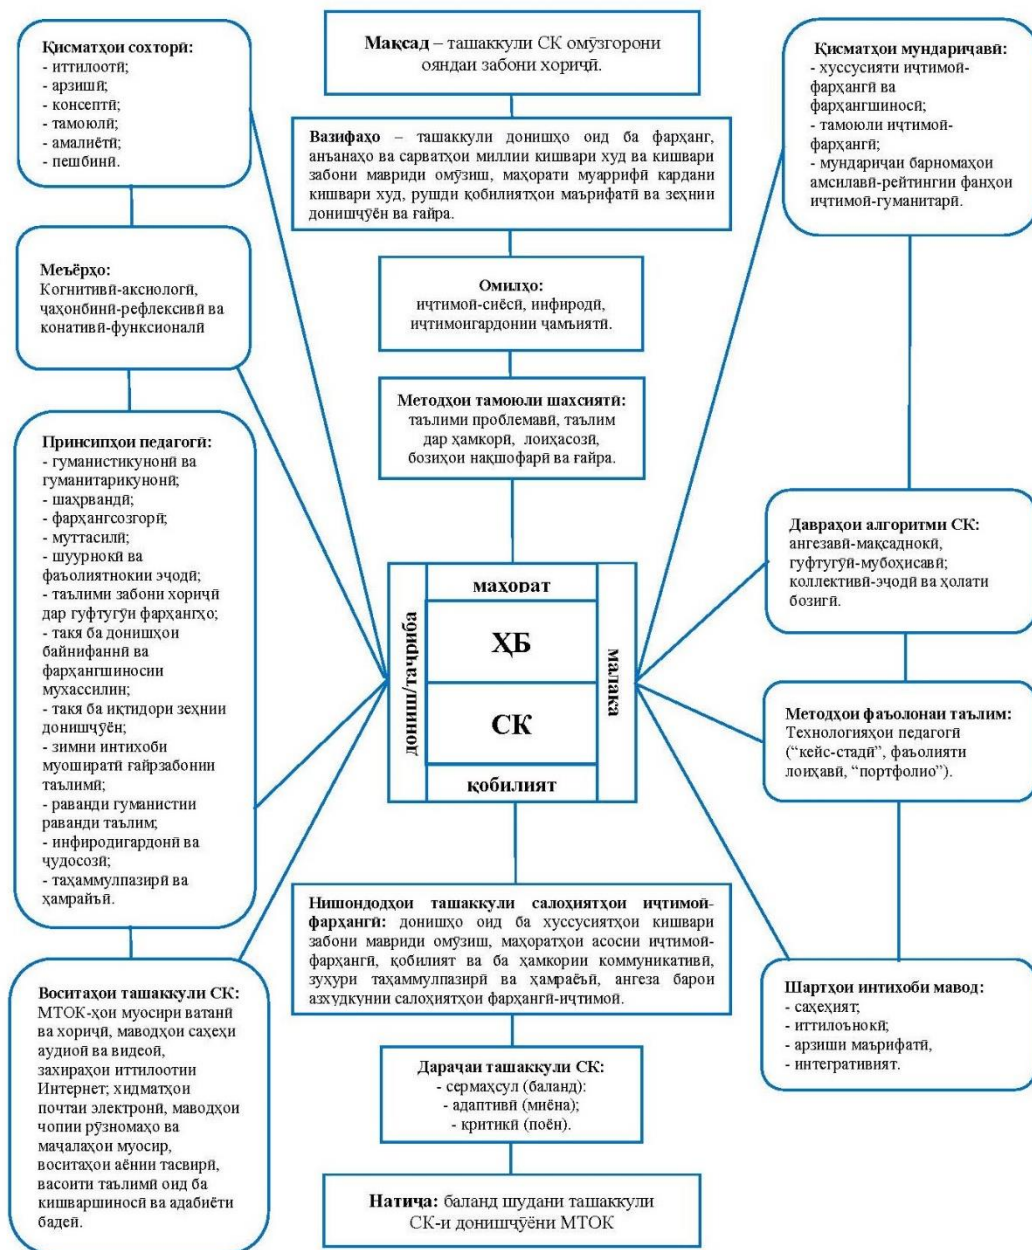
**Қисматҳои сохторӣ:**
- иттилоотӣ;
- арзишӣ;
- консептӣ;
- тамоюлӣ;
- амалиётӣ;
- пешбинӣ.

**Мақсад** – ташаккули СК омӯзгорони ояндаи забони хориҷӣ.

**Қисматҳои мундариҷавӣ:**
- хуссусияти иҷтимоӣ-фарҳангӣ ва фарҳангшиносӣ;
- тамоюли иҷтимоӣ-фарҳангӣ;
- мундариҷаи барномаҳои амсилавӣ-рейтингии фанҳои иҷтимоӣ-гуманитарӣ.

**Вазифаҳо** – ташаккули донишҳо оид ба фарҳанг, анъанаҳо ва сарватҳои миллии кишвари худ ва кишвари забони мавриди омӯзиш, маҳорати муаррифӣ кардани кишвари худ, рушди қобилиятҳои маърифатӣ ва зеҳнии донишҷӯён ва ғайра.

**Меъёрҳо:**
Когнитивӣ-аксиологӣ, ҷаҳонбинӣ-рефлексивӣ ва конативӣ-функсионалӣ

**Омилҳо:**
иҷтимоӣ-сиёсӣ, инфиродӣ, иҷтимоигардонии ҷамъиятӣ.

**Методҳои тамоюли шахсиятӣ:**
таълими проблемавӣ, таълим дар ҳамкорӣ, лоиҳасозӣ, бозиҳои нақшофарӣ ва ғайра.

**Принсипҳои педагогӣ:**
- гуманистикунонӣ ва гуманитарикунонӣ;
- шаҳрвандӣ;
- фарҳангсозгорӣ;
- муттасилӣ;
- шуурнокӣ ва фаъолиятнокии эҷодӣ;
- таълими забони хориҷӣ дар гуфтугӯи фарҳангҳо;
- такя ба донишҳои байнифаннӣ ва фарҳангшиносии муҳассилин;
- такя ба иқтидори зеҳнии донишҷӯён;
- зимни интихоби муоширати ғайрзабонии таълимӣ;
- раванди гуманистии раванди таълим;
- инфиродигардонӣ ва ҷудосозӣ;
- таҳаммулпазирӣ ва ҳамрайъӣ.

донишҳо/таҷриба
маҳорат
ҲБ
СК
қобилият
малака

**Давраҳои алгоритми СК:**
ангезавӣ-мақсаднокӣ, гуфтугӯӣ-мубоҳисавӣ; коллективӣ-эҷодӣ ва ҳолати бозигӣ.

**Методҳои фаъолонаи таълим:**
Технологияҳои педагогӣ (“кейс-стади”, фаъолияти лоиҳавӣ, “портфолио”).

**Нишондодҳои ташаккули салоҳиятҳои иҷтимоӣ-фарҳангӣ:** донишҳо оид ба хуссусиятҳои кишвари забони мавриди омӯзиш, маҳоратҳои асосии иҷтимоӣ-фарҳангӣ, қобилият ва ба ҳамкории коммуникативӣ, зуҳури таҳаммулпазирӣ ва ҳамраъӣ, ангеза барои азхудкунии салоҳиятҳои фарҳангӣ-иҷтимоӣ.

**Воситаҳои ташаккули СК:**
МТОК-ҳои муосири ватанӣ ва хориҷӣ, маводҳои саҳеҳи аудиоӣ ва видеоӣ, захираҳои иттилоотии Интернет; хидматҳои почтаи электронӣ, маводҳои чопии рӯзномаҳо ва маҷалаҳои муосир, воситаҳои аёнии тасвирӣ, васоити таълимӣ оид ба кишваршиносӣ ва адабиёти бадеӣ.

**Дараҷаи ташаккули СК:**
- сермаҳсул (баланд):
- адаптивӣ (миёна);
- критикӣ (поён).

**Шартҳои интихоби мавод:**
- саҳеҳият;
- иттилоънокӣ;
- арзиши маърифатӣ,
- интегративият.

**Натиҷа:** баланд шудани ташаккули СК-и донишҷӯёни МТОК